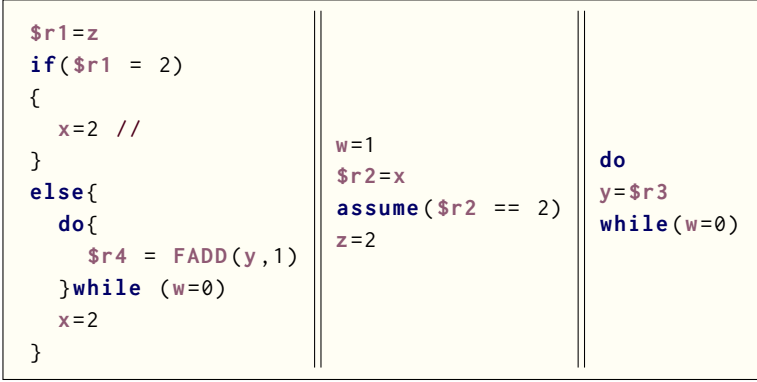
| | | |
|---|---|---|
| \$r1=z<br>if(\$r1 = 2)<br>{<br>  x=2 //<br>}<br>else{<br>  do{<br>    \$r4 = FADD(y,1)<br>  }while (w=0)<br>  x=2<br>} | w=1<br>\$r2=x<br>assume(\$r2 == 2)<br>z=2 | do<br>y=\$r3<br>while(w=0) |